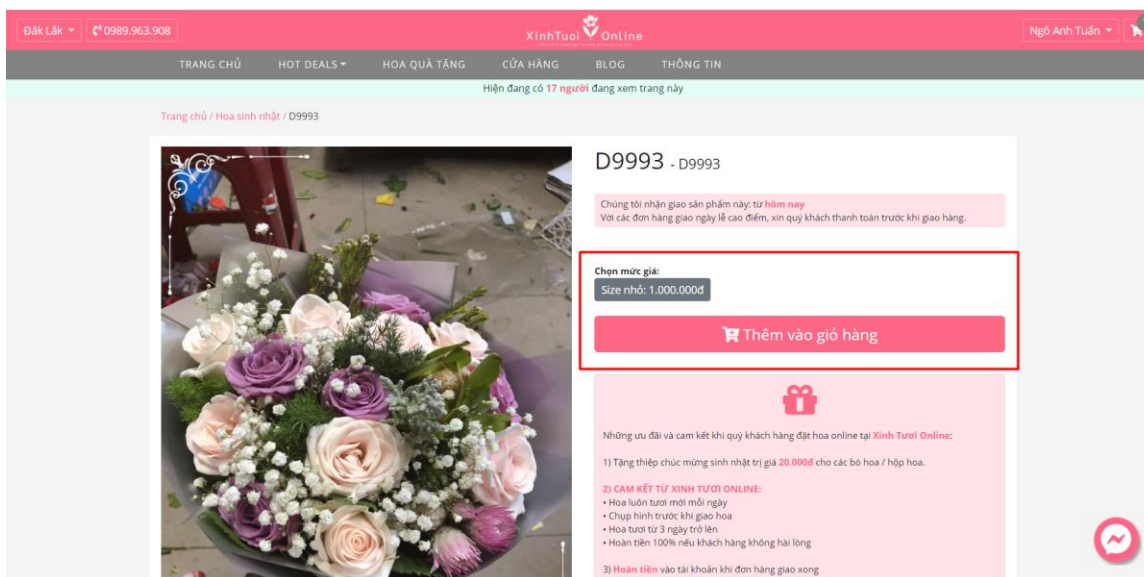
Đăk Lăk ▾ 0989.963.908

XinhTuoi Online

Ngô Anh Tuấn ▾

TRANG CHỦ HOT DEALS ▾ HOA QUÀ TẶNG CỬA HÀNG BLOG THÔNG TIN

Hiện đang có 17 người đang xem trang này

Trang chủ / Hoa sinh nhật / D9993

D9993 - D9993

Chúng tôi nhận giao sản phẩm này: từ hôm nay
Với các đơn hàng giao ngày lễ cao điểm, xin quý khách thanh toán trước khi giao hàng.

Chọn mức giá:
Size nhỏ: 1.000.000đ

Thêm vào giỏ hàng

Những ưu đãi và cam kết khi quý khách hàng đặt hoa online tại Xinh Tươi Online:

1) Tặng thiệp chúc mừng sinh nhật trị giá 20.000đ cho các bó hoa / hộp hoa.

2) CAM KẾT TỪ XINH TƯƠI ONLINE:
• Hoa luôn tươi mới mỗi ngày
• Chụp hình trước khi giao hoa
• Hoa tươi từ 3 ngày trở lên
• Hoàn tiền 100% nếu khách hàng không hài lòng

3) Hoàn tiền vào tài khoản khi đơn hàng giao xong